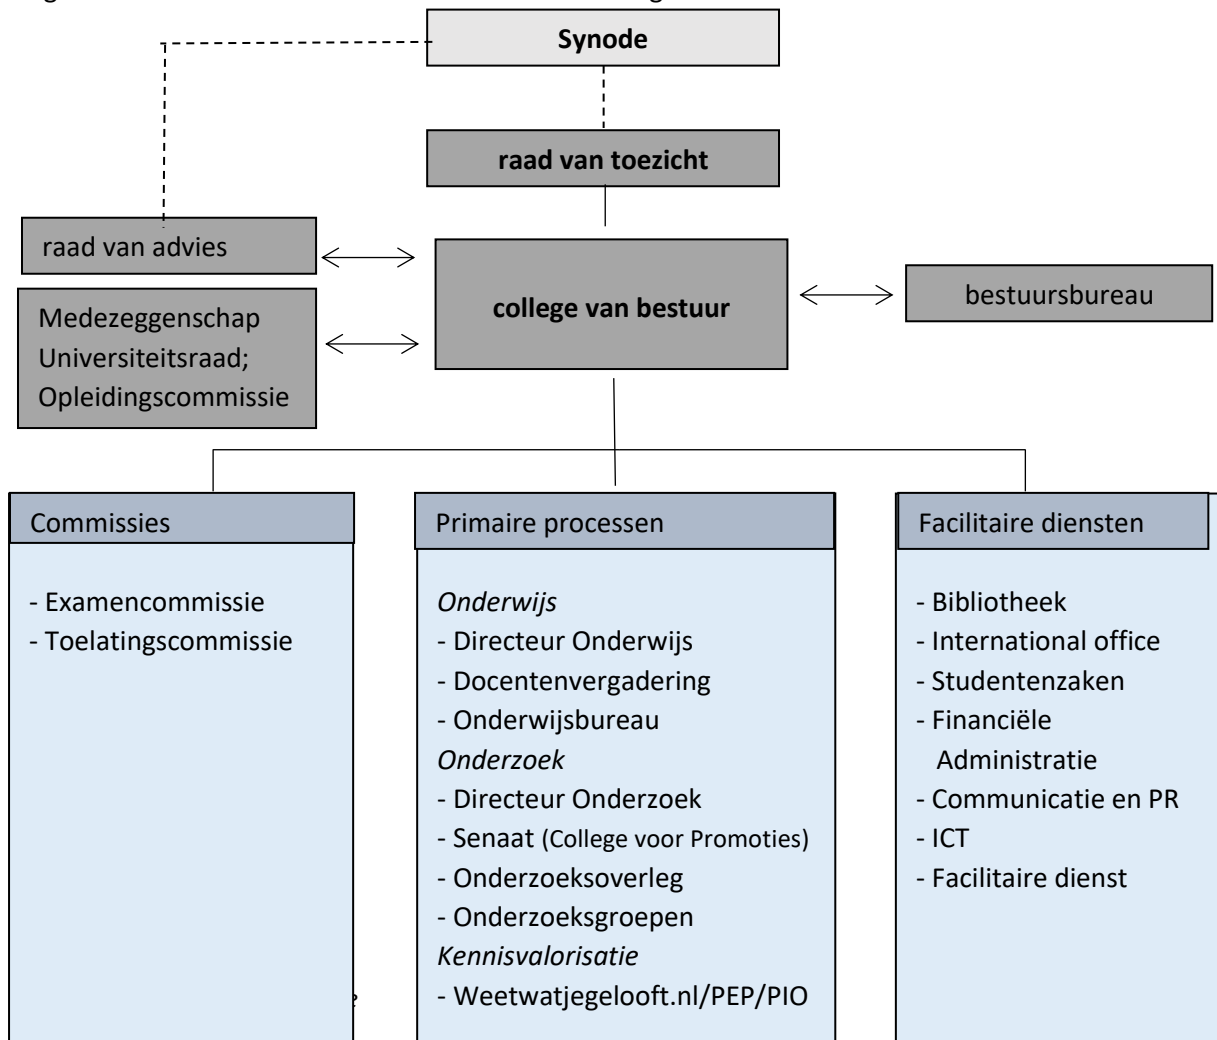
Synode

raad van toezicht

raad van advies

college van bestuur

bestuursbureau

Medezeggenschap Universiteitsraad; Opleidingscommissie

Commissies

- Examencommissie
- Toelatingscommissie

Primaire processen

*Onderwijs*
- Directeur Onderwijs
- Docentenvergadering
- Onderwijsbureau
*Onderzoek*
- Directeur Onderzoek
- Senaat (College voor Promoties)
- Onderzoeksoverleg
- Onderzoeksgroepen
*Kennisvalorisatie*
- Weetwatjegelooft.nl/PEP/PIO

Facilitaire diensten

- Bibliotheek
- International office
- Studentenzaken
- Financiële Administratie
- Communicatie en PR
- ICT
- Facilitaire dienst